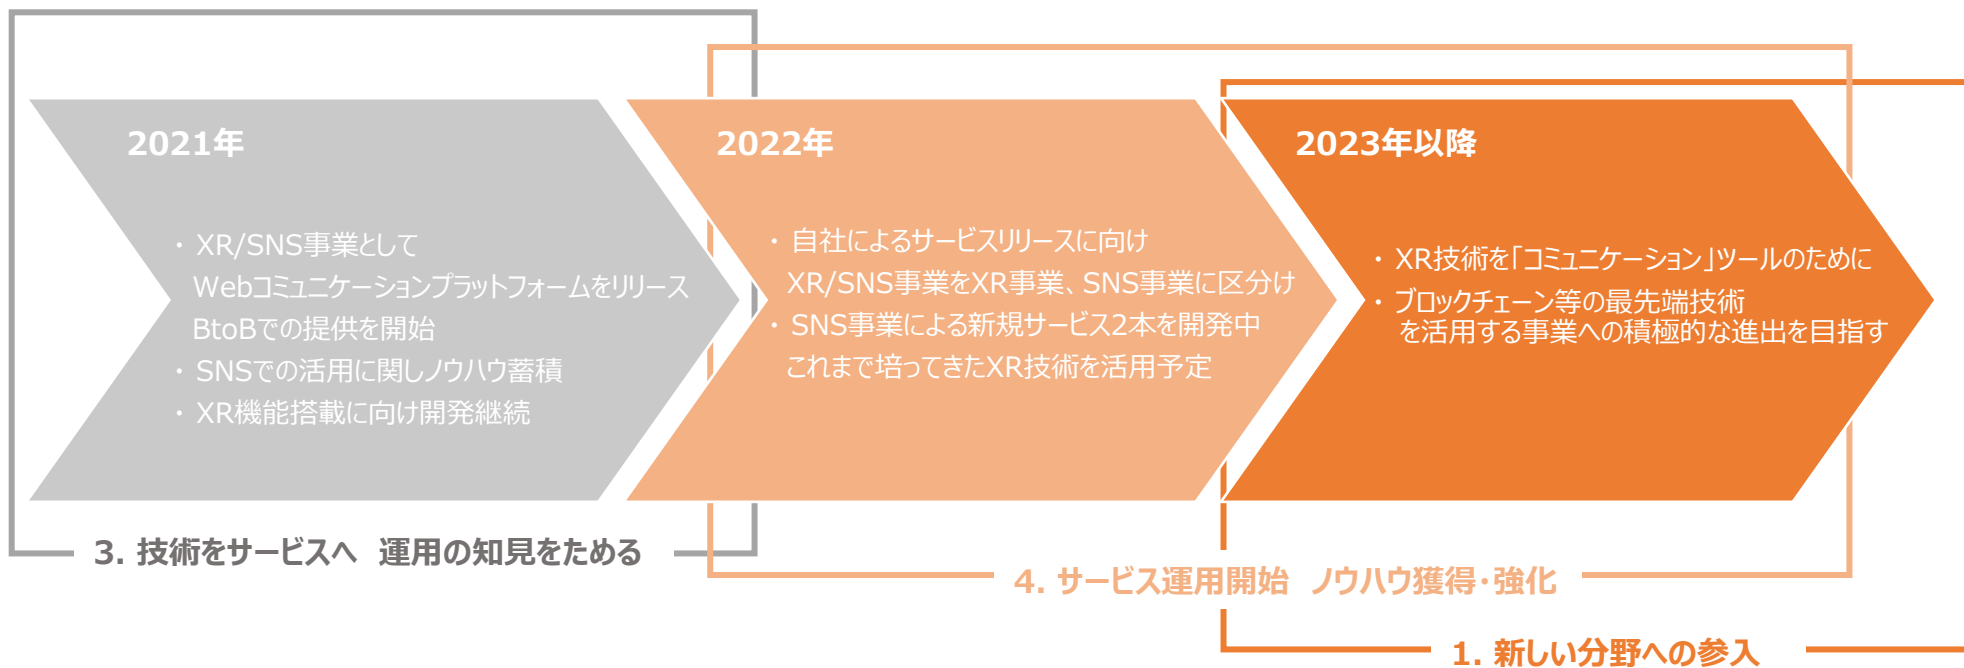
2021年

・XR/SNS事業として Webコミュニケーションプラットフォームをリリース BtoBでの提供を開始
・SNSでの活用に関しノウハウ蓄積
・XR機能搭載に向け開発継続

2022年

・自社によるサービスリリースに向け XR/SNS事業をXR事業、SNS事業に区分け
・SNS事業による新規サービス2本を開発中 これまで培ってきたXR技術を活用予定

2023年以降

・XR技術を「コミュニケーション」ツールのために
・ブロックチェーン等の最先端技術を活用する事業への積極的な進出を目指す

3. 技術をサービスへ 運用の知見をためる

4. サービス運用開始 ノウハウ獲得・強化

1. 新しい分野への参入